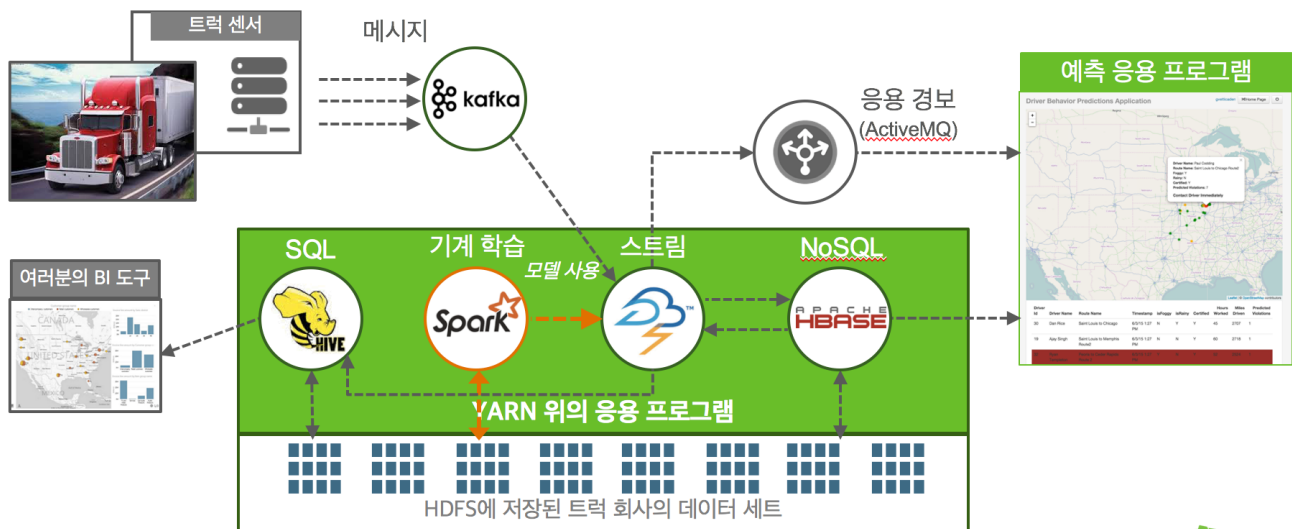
트럭 센서

메시지

kafka

응용 경보
(ActiveMQ)

예측 응용 프로그램

Driver Behavior Predictions Application

여러분의 BI 도구

SQL

HIVE

기계 학습

Spark

모델 사용

스트림

NoSQL

APACHE HBASE

YARN 위의 응용 프로그램

HDFS에 저장된 트럭 회사의 데이터 세트